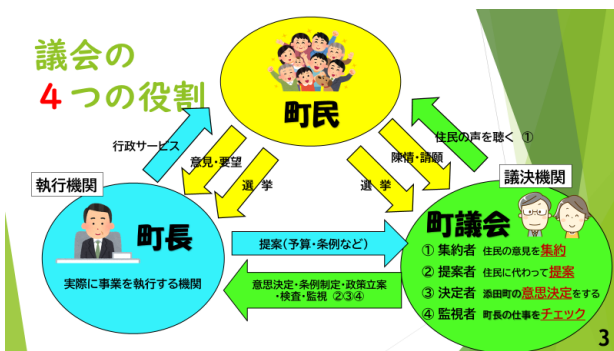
議会の
４つの役割

町民

行政サービス

意見・要望

選　挙

陳情・請願

選　挙

住民の声を聴く　①

執行機関

議決機関

町長

実際に事業を執行する機関

提案（予算・条例など）

意思決定・条例制定・政策立案・検査・監視　②③④

町議会

① 集約者　住民の意見を集約
② 提案者　住民に代わって提案
③ 決定者　添田町の意思決定をする
④ 監視者　町長の仕事をチェック

3